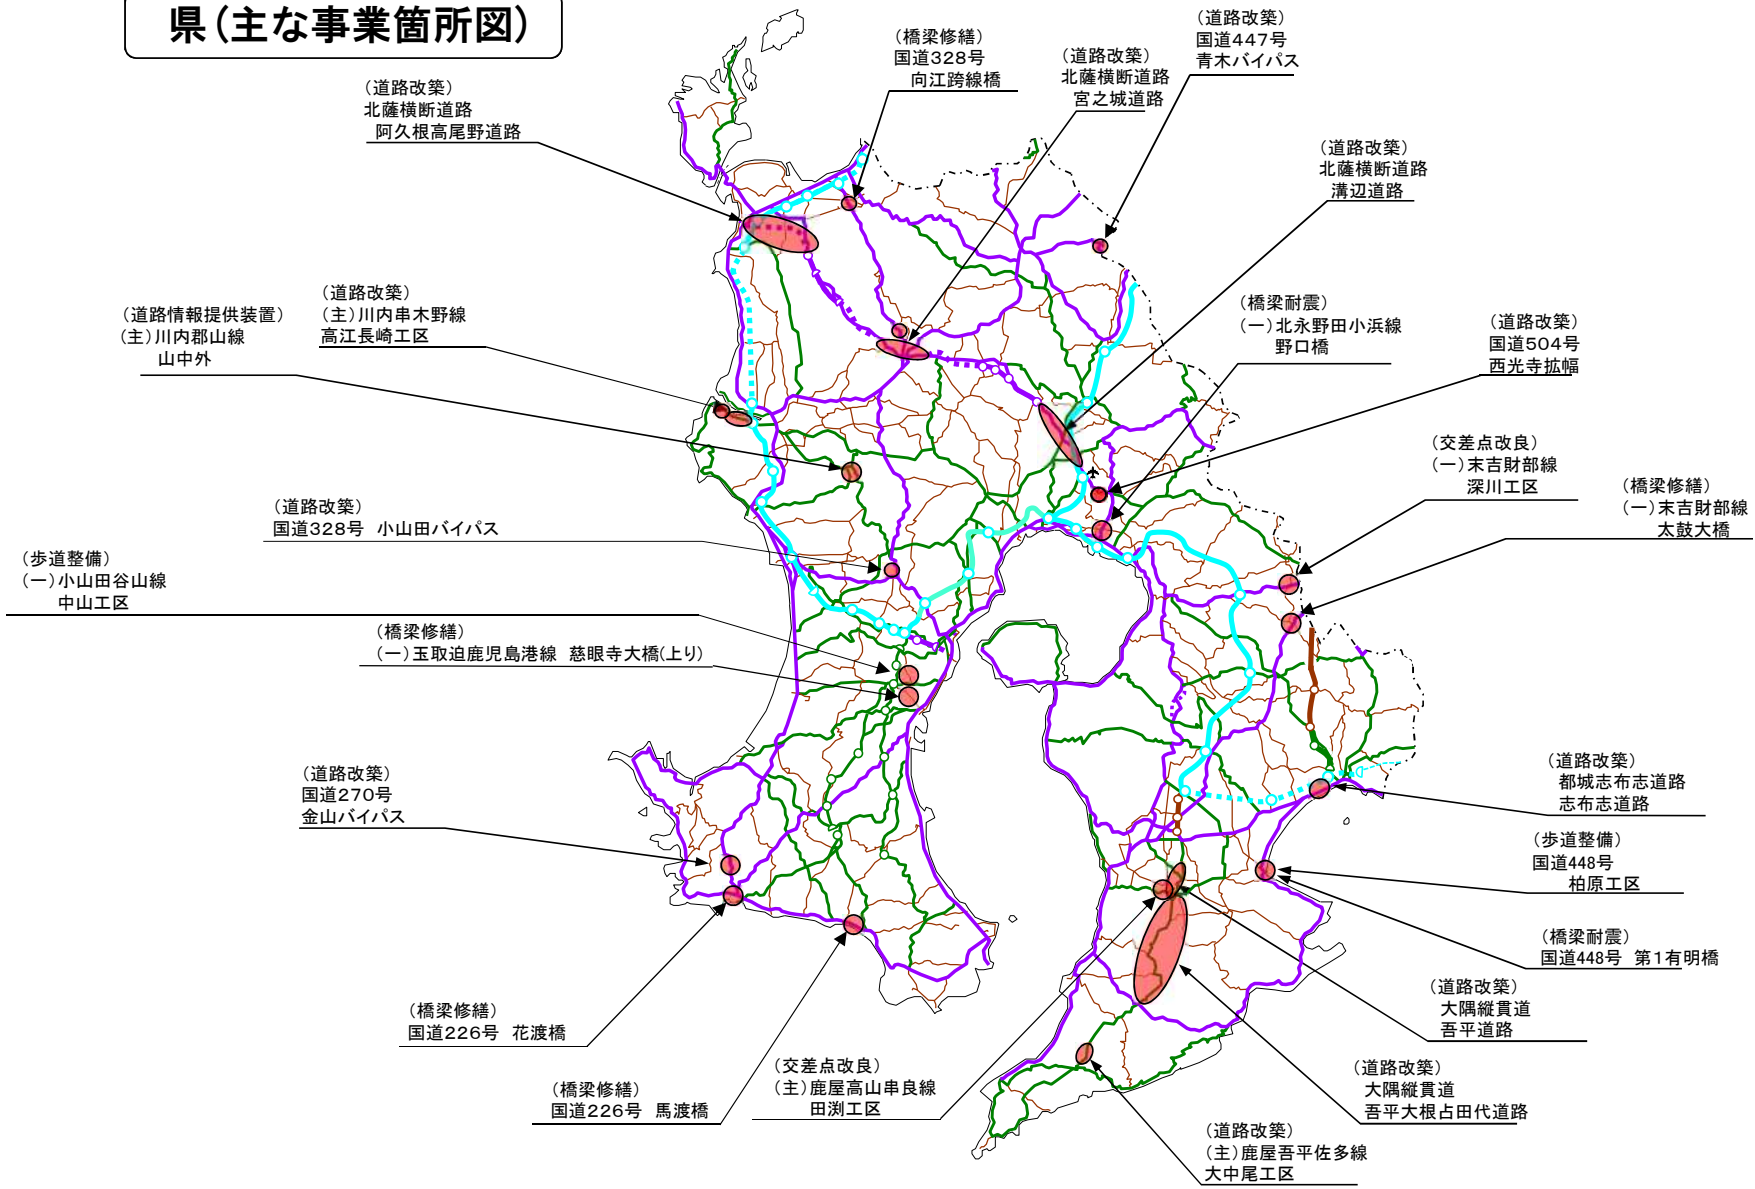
県(主な事業箇所図)

(道路改築)
北薩横断道路
阿久根高尾野道路

(橋梁修繕)
国道328号
向江跨線橋

(道路改築)
北薩横断道路
宮之城道路

(道路改築)
国道447号
青木バイパス

(道路改築)
北薩横断道路
溝辺道路

(道路情報提供装置)
(主)川内郡山線
山中外

(道路改築)
(主)川内串木野線
高江長崎工区

(橋梁耐震)
(一)北永野田小浜線
野口橋

(道路改築)
国道504号
西光寺拡幅

(交差点改良)
(一)末吉財部線
深川工区

(橋梁修繕)
(一)末吉財部線
太鼓大橋

(道路改築)
国道328号 小山田バイパス

(歩道整備)
(一)小山田谷山線
中山工区

(橋梁修繕)
(一)玉取迫鹿児島港線 慈眼寺大橋(上り)

(道路改築)
都城志布志道路
志布志道路

(道路改築)
国道270号
金山バイパス

(歩道整備)
国道448号
柏原工区

(橋梁耐震)
国道448号 第1有明橋

(道路改築)
大隅縦貫道
吾平道路

(橋梁修繕)
国道226号 花渡橋

(交差点改良)
(主)鹿屋高山串良線
田渕工区

(道路改築)
大隅縦貫道
吾平大根占田代道路

(橋梁修繕)
国道226号 馬渡橋

(道路改築)
(主)鹿屋吾平佐多線
大中尾工区